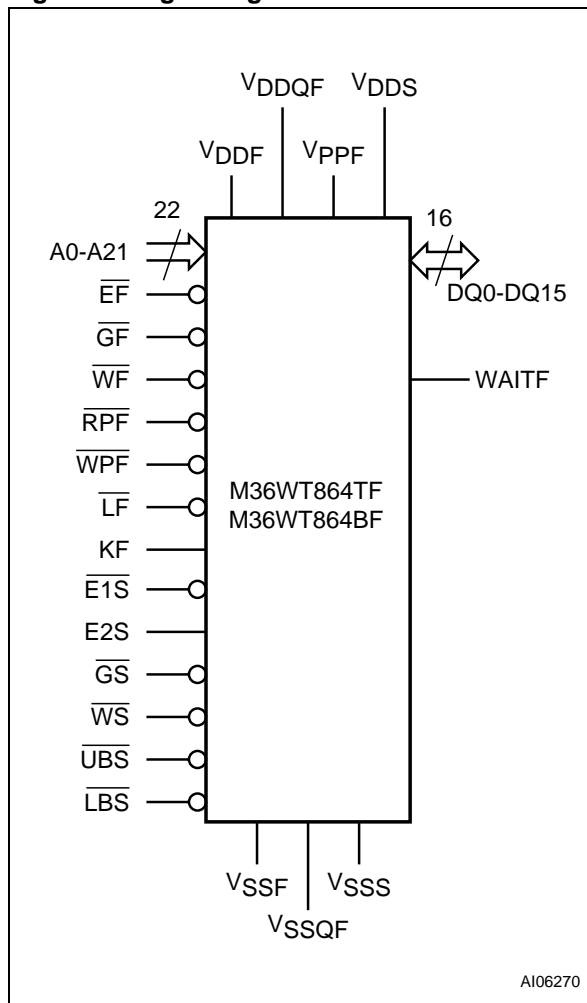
$V_{DDQF}$ $V_{DDS}$

$V_{DDF}$ $V_{PPF}$

22

16

A0-A21

DQ0-DQ15

$\overline{EF}$

$\overline{GF}$

$\overline{WF}$

WAITF

$\overline{RPF}$

$\overline{WPF}$

$\overline{LF}$

M36WT864TF
M36WT864BF

KF

$\overline{E1S}$

E2S

$\overline{GS}$

$\overline{WS}$

$\overline{UBS}$

$\overline{LBS}$

$V_{SSF}$ $V_{SSS}$

$V_{SSQF}$

AI06270